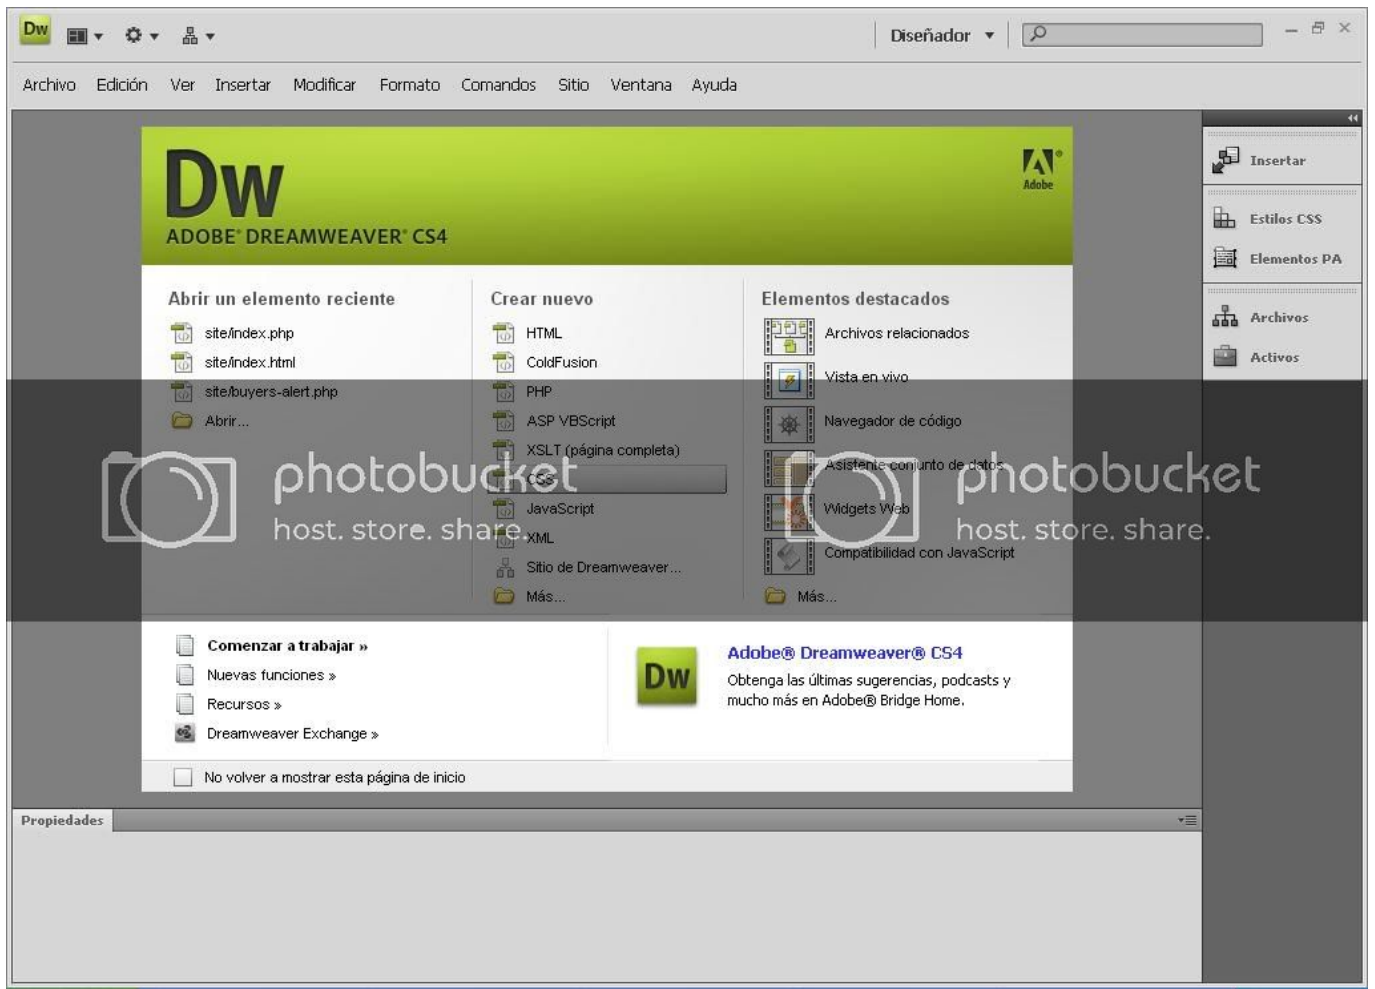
Dw Diseñador

Archivo Edición Ver Insertar Modificar Formato Comandos Sitio Ventana Ayuda

Dw
ADOBE® DREAMWEAVER® CS4

Adobe

Abrir un elemento reciente
site/index.php
site/index.html
site/buyers-alert.php
Abrir...

Crear nuevo
HTML
ColdFusion
PHP
ASP VBScript
XSLT (página completa)
CSS
JavaScript
XML
Sitio de Dreamweaver...
Más...

Elementos destacados
Archivos relacionados
Vista en vivo
Navegador de código
Asistente conjunto de datos
Widgets Web
Compatibilidad con JavaScript
Más...

photobucket host. store. share.

photobucket host. store. share.

Comenzar a trabajar »
Nuevas funciones »
Recursos »
Dreamweaver Exchange »

Dw
Adobe® Dreamweaver® CS4
Obtenga las últimas sugerencias, podcasts y mucho más en Adobe® Bridge Home.

No volver a mostrar esta página de inicio

Propiedades

Insertar
Estilos CSS
Elementos PA
Archivos
Activos